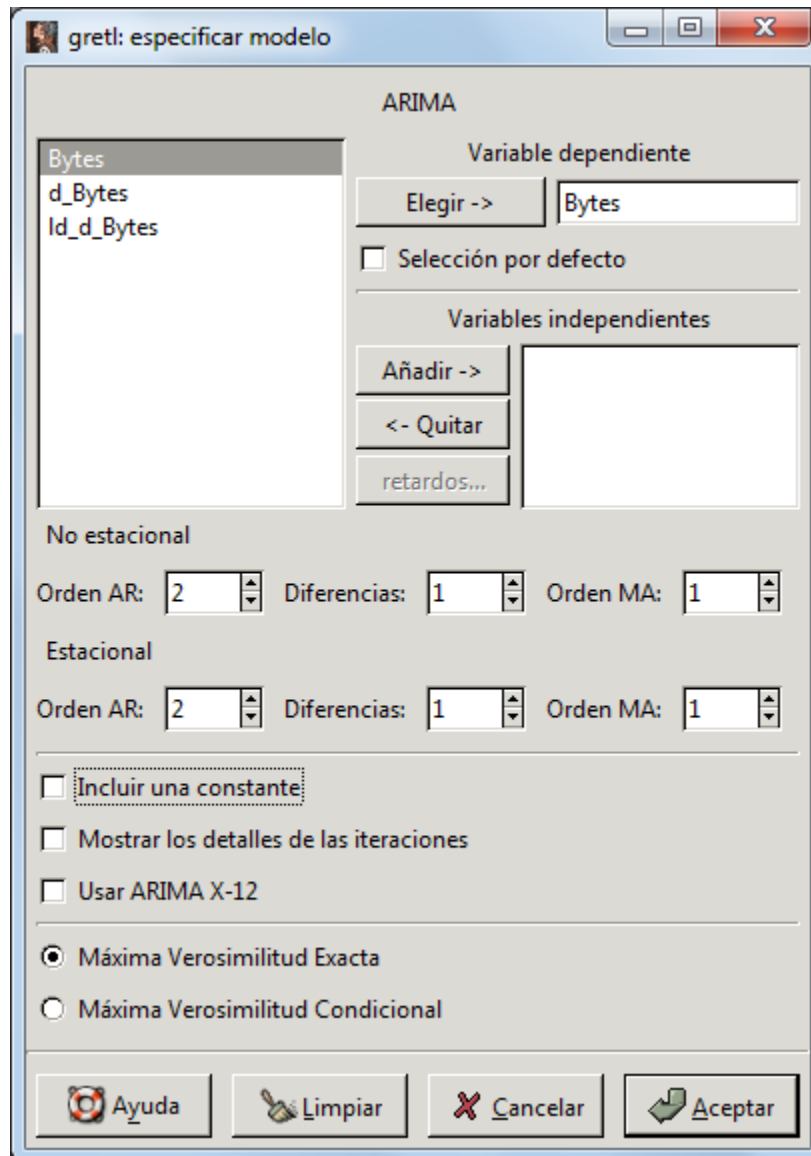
gretl: especificar modelo

ARIMA

Bytes
d_Bytes
ld_d_Bytes

Variable dependiente

Elegir ->

Bytes

Selección por defecto

Variables independientes

Añadir ->

<- Quitar

retardos...

No estacional

Orden AR: 2 Diferencias: 1 Orden MA: 1

Estacional

Orden AR: 2 Diferencias: 1 Orden MA: 1

Incluir una constante

Mostrar los detalles de las iteraciones

Usar ARIMA X-12

Máxima Verosimilitud Exacta

Máxima Verosimilitud Condicional

Ayuda

Limpiar

Cancelar

Aceptar